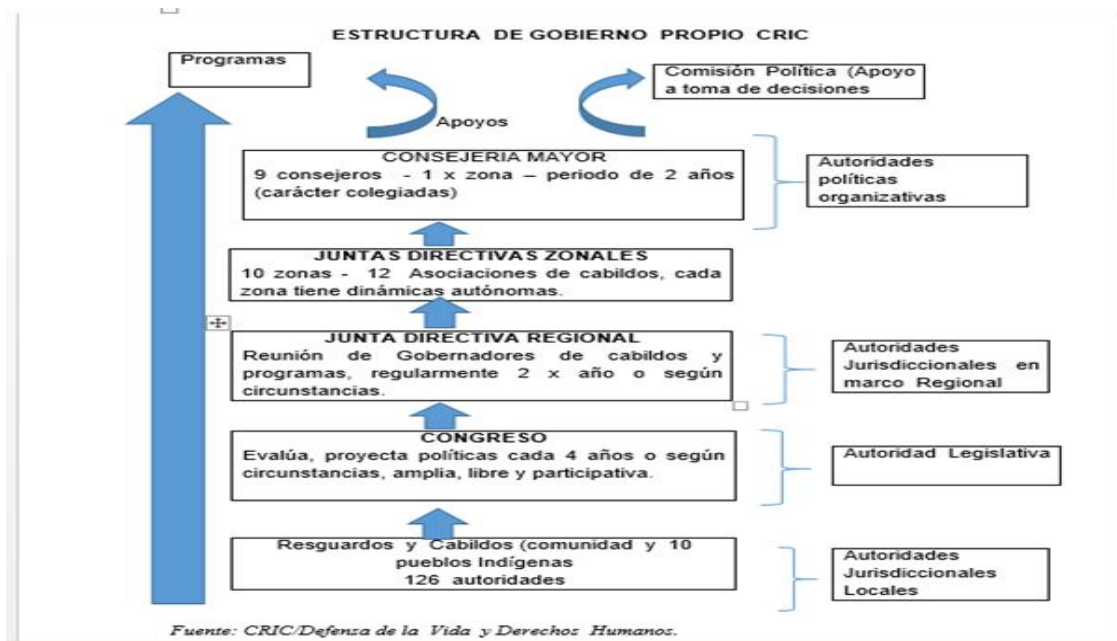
ESTRUCTURA DE GOBIERNO PROPIO CRIC

Programas

Comisión Política (Apoyo a toma de decisiones

Apoyos

CONSEJERIA MAYOR
9 consejeros - 1 x zona – periodo de 2 años (carácter colegiadas)

Autoridades políticas organizativas

JUNTAS DIRECTIVAS ZONALES
10 zonas - 12 Asociaciones de cabildos, cada zona tiene dinámicas autónomas.

JUNTA DIRECTIVA REGIONAL
Reunión de Gobernadores de cabildos y programas, regularmente 2 x año o según circunstancias.

Autoridades Jurisdiccionales en marco Regional

CONGRESO
Evalúa, proyecta políticas cada 4 años o según circunstancias, amplia, libre y participativa.

Autoridad Legislativa

Resguardos y Cabildos (comunidad y 10 pueblos Indígenas
126 autoridades

Autoridades Jurisdiccionales Locales

Fuente: CRIC/Defensa de la Vida y Derechos Humanos.